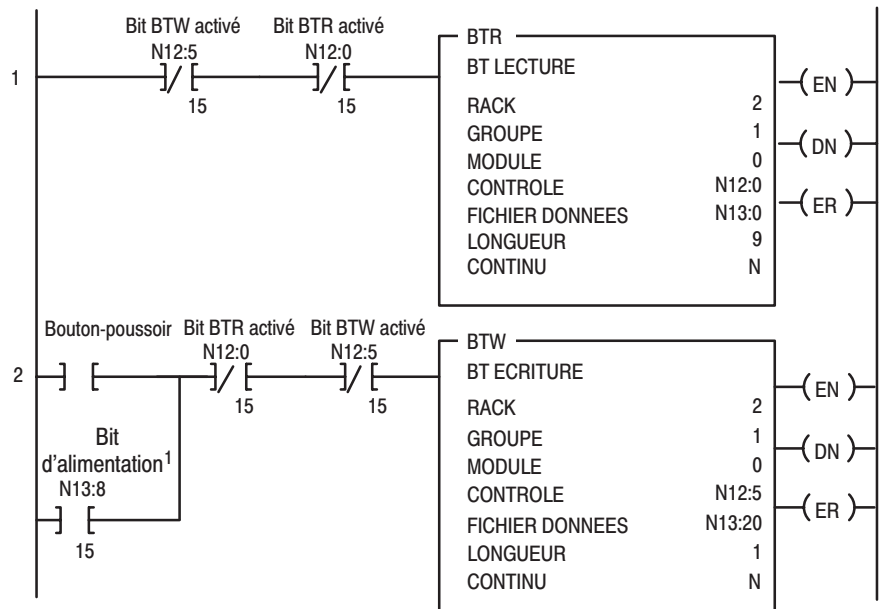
1

Bit BTW activé
N12:5
]/[
15

Bit BTR activé
N12:0
]/[
15

BTR
BT LECTURE
RACK 2
GROUPE 1
MODULE 0
CONTROLE N12:0
FICHIER DONNEES N13:0
LONGUEUR 9
CONTINU N

(EN)
(DN)
(ER)

2

Bouton-poussoir
] [

Bit d'alimentation$^1$
N13:8
] [
15

Bit BTR activé
N12:0
]/[
15

Bit BTW activé
N12:5
]/[
15

BTW
BT ECRITURE
RACK 2
GROUPE 1
MODULE 0
CONTROLE N12:5
FICHIER DONNEES N13:20
LONGUEUR 1
CONTINU N

(EN)
(DN)
(ER)